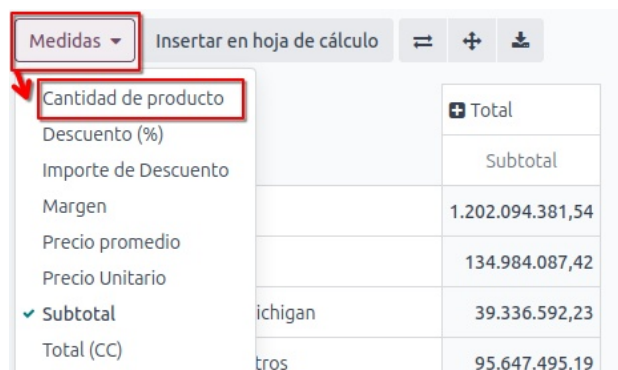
Medidas ▾ Insertar en hoja de cálculo

Cantidad de producto
Descuento (%)
Importe de Descuento
Margen
Precio promedio
Precio Unitario
✔ Subtotal
Total (CC)

| | Total |
|---|---|
| | Subtotal |
| | 1.202.094.381,54 |
| | 134.984.087,42 |
| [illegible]ichigan | 39.336.592,23 |
| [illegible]tros | 95.647.495,19 |